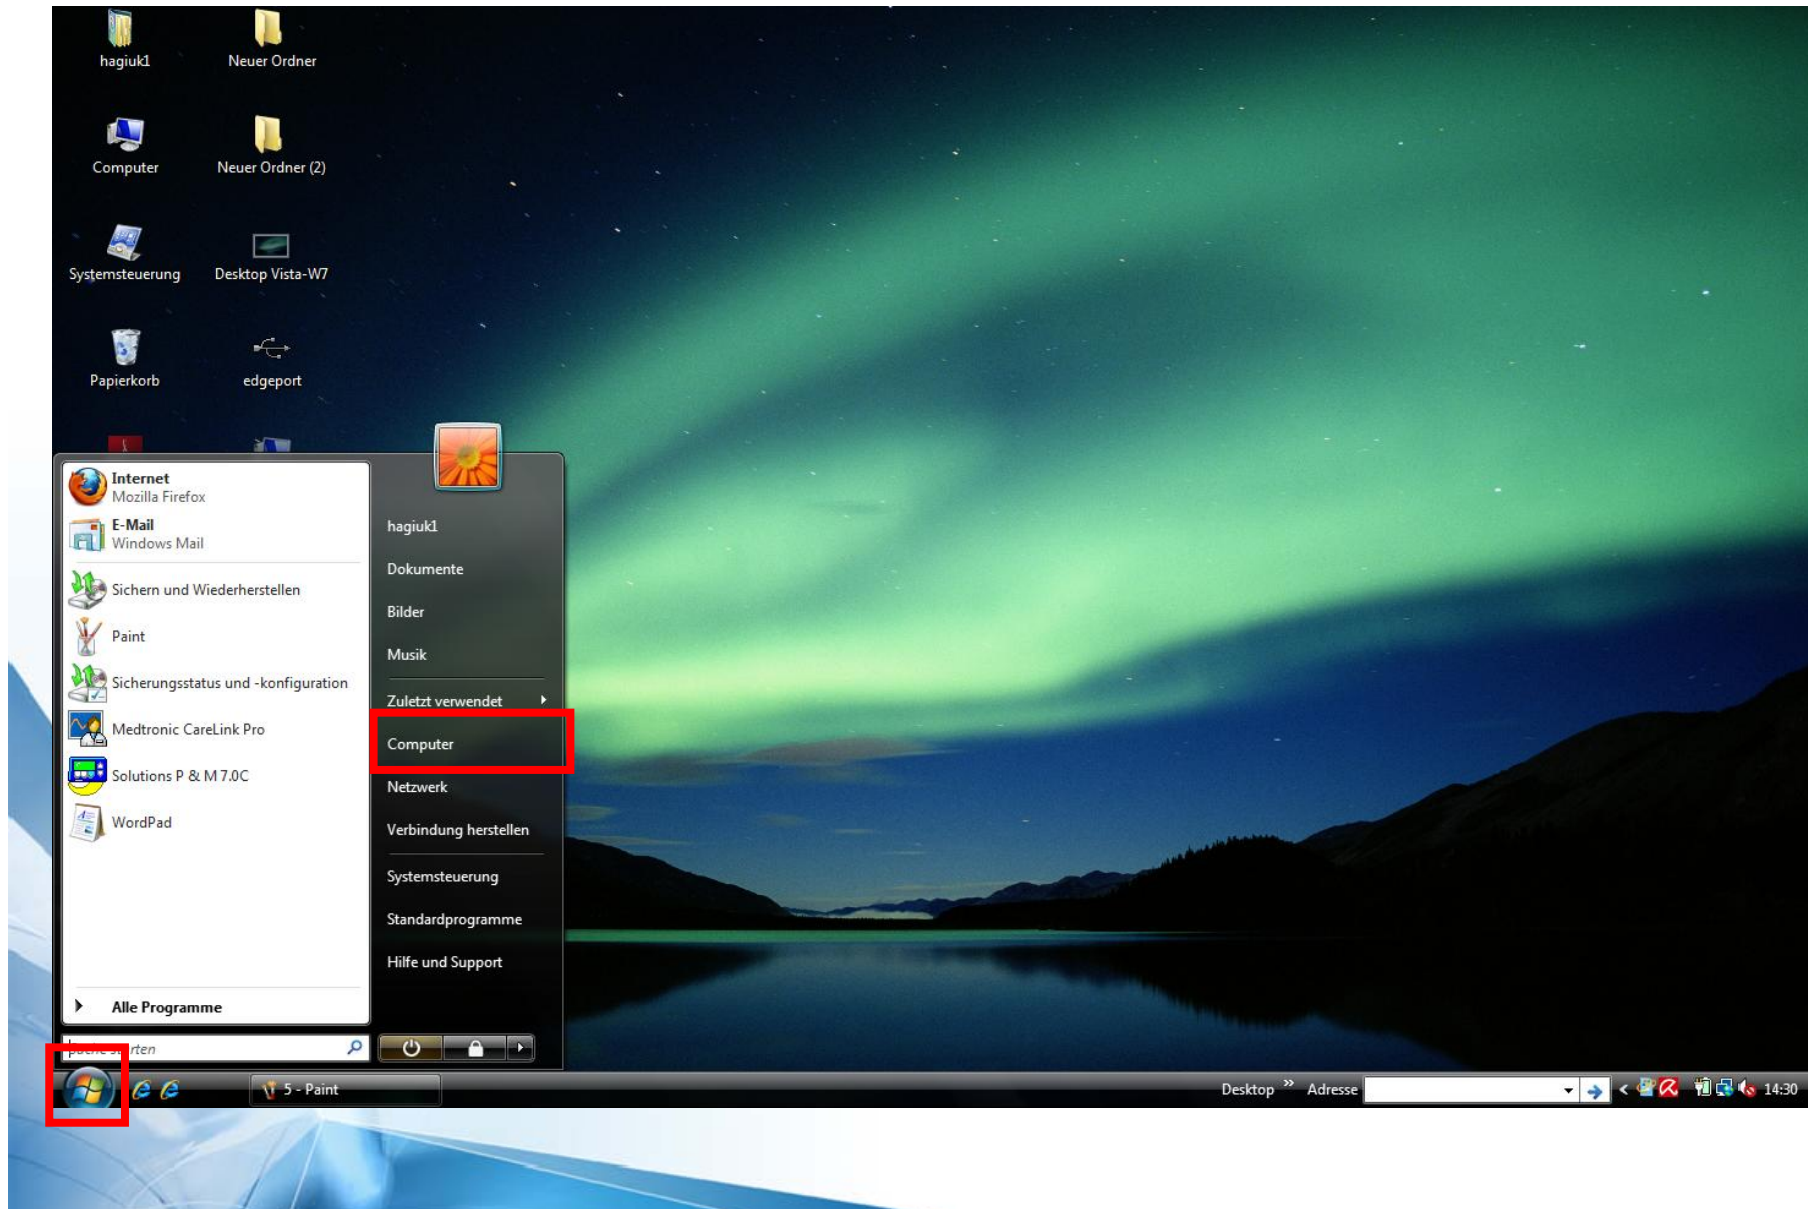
hagiuk1
Neuer Ordner
Computer
Neuer Ordner (2)
Systemsteuerung
Desktop Vista-W7
Papierkorb
edgeport

Internet
Mozilla Firefox
E-Mail
Windows Mail
Sichern und Wiederherstellen
Paint
Sicherungsstatus und -konfiguration
Medtronic CareLink Pro
Solutions P & M 7.0C
WordPad
Alle Programme
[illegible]rten

hagiuk1
Dokumente
Bilder
Musik
Zuletzt verwendet
Computer
Netzwerk
Verbindung herstellen
Systemsteuerung
Standardprogramme
Hilfe und Support

5 - Paint
Desktop
Adresse
14:30